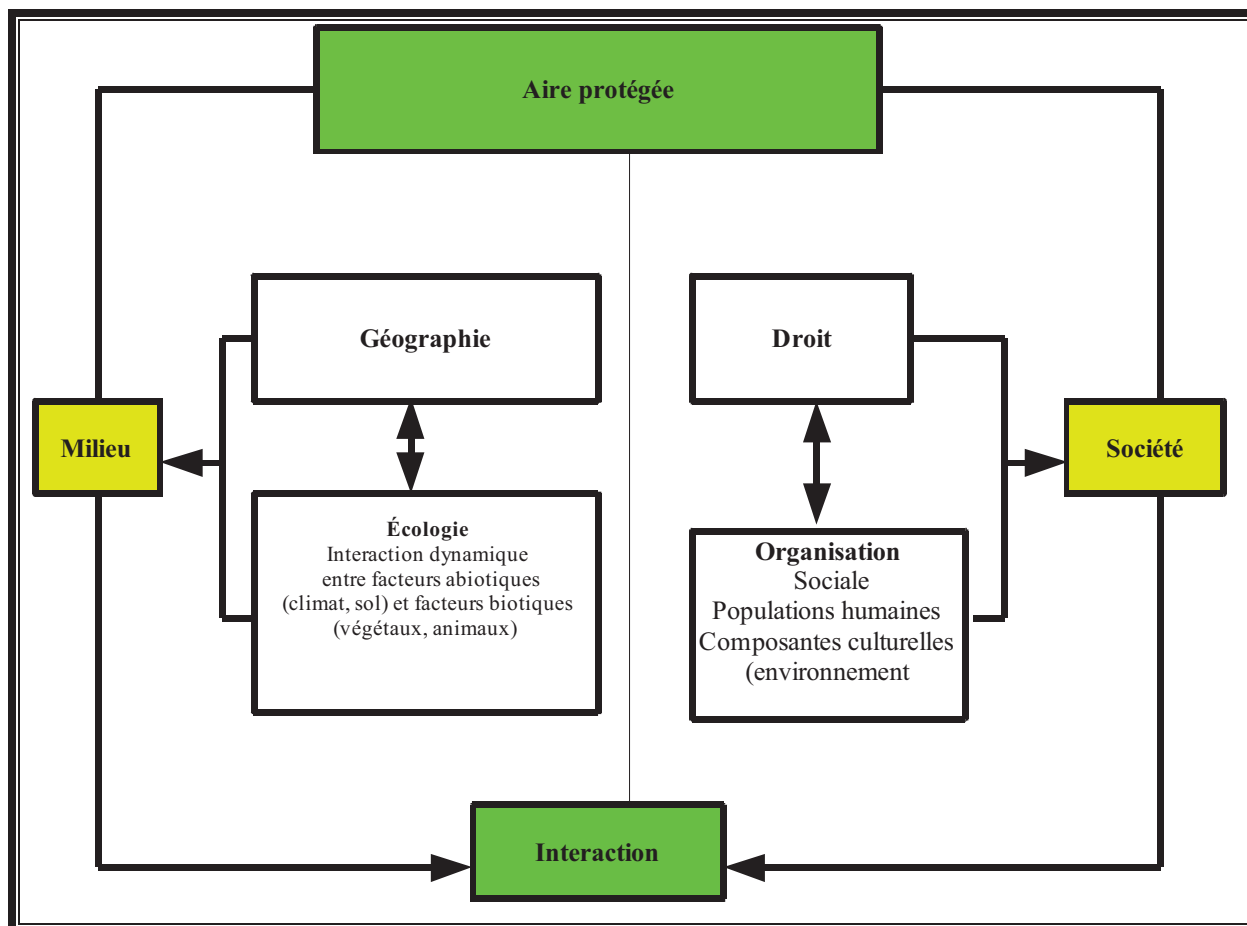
Aire protégée

Milieu

Géographie

Écologie
Interaction dynamique entre facteurs abiotiques (climat, sol) et facteurs biotiques (végétaux, animaux)

Droit

Organisation
Sociale
Populations humaines
Composantes culturelles
(environnement

Société

Interaction